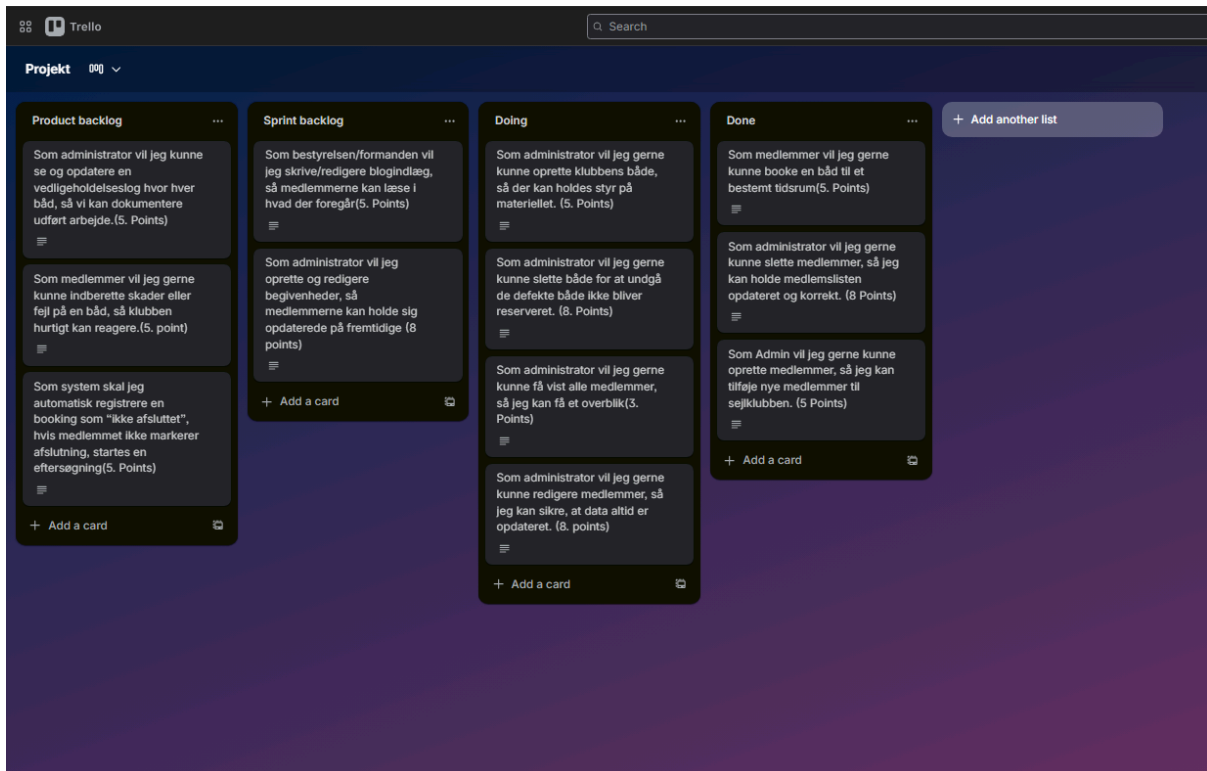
Trello

Search

Projekt

Product backlog ...

Som administrator vil jeg kunne se og opdatere en vedligeholdelseslog hvor hver båd, så vi kan dokumentere udført arbejde.(5. Points)

Som medlemmer vil jeg gerne kunne indberette skader eller fejl på en båd, så klubben hurtigt kan reagere.(5. point)

Som system skal jeg automatisk registrere en booking som "ikke afsluttet", hvis medlemmet ikke markerer afslutning, startes en eftersøgning(5. Points)

+ Add a card

Sprint backlog ...

Som bestyrelsen/formanden vil jeg skrive/redigere blogindlæg, så medlemmerne kan læse i hvad der foregår(5. Points)

Som administrator vil jeg oprette og redigere begivenheder, så medlemmerne kan holde sig opdaterede på fremtidige (8 points)

+ Add a card

Doing ...

Som administrator vil jeg gerne kunne oprette klubbens både, så der kan holdes styr på materiellet. (5. Points)

Som administrator vil jeg gerne kunne slette både for at undgå de defekte både ikke bliver reserveret. (8. Points)

Som administrator vil jeg gerne kunne få vist alle medlemmer, så jeg kan få et overblik(3. Points)

Som administrator vil jeg gerne kunne redigere medlemmer, så jeg kan sikre, at data altid er opdateret. (8. points)

+ Add a card

Done ...

Som medlemmer vil jeg gerne kunne booke en båd til et bestemt tidsrum(5. Points)

Som administrator vil jeg gerne kunne slette medlemmer, så jeg kan holde medlemslisten opdateret og korrekt. (8 Points)

Som Admin vil jeg gerne kunne oprette medlemmer, så jeg kan tilføje nye medlemmer til sejlklubben. (5 Points)

+ Add a card

+ Add another list